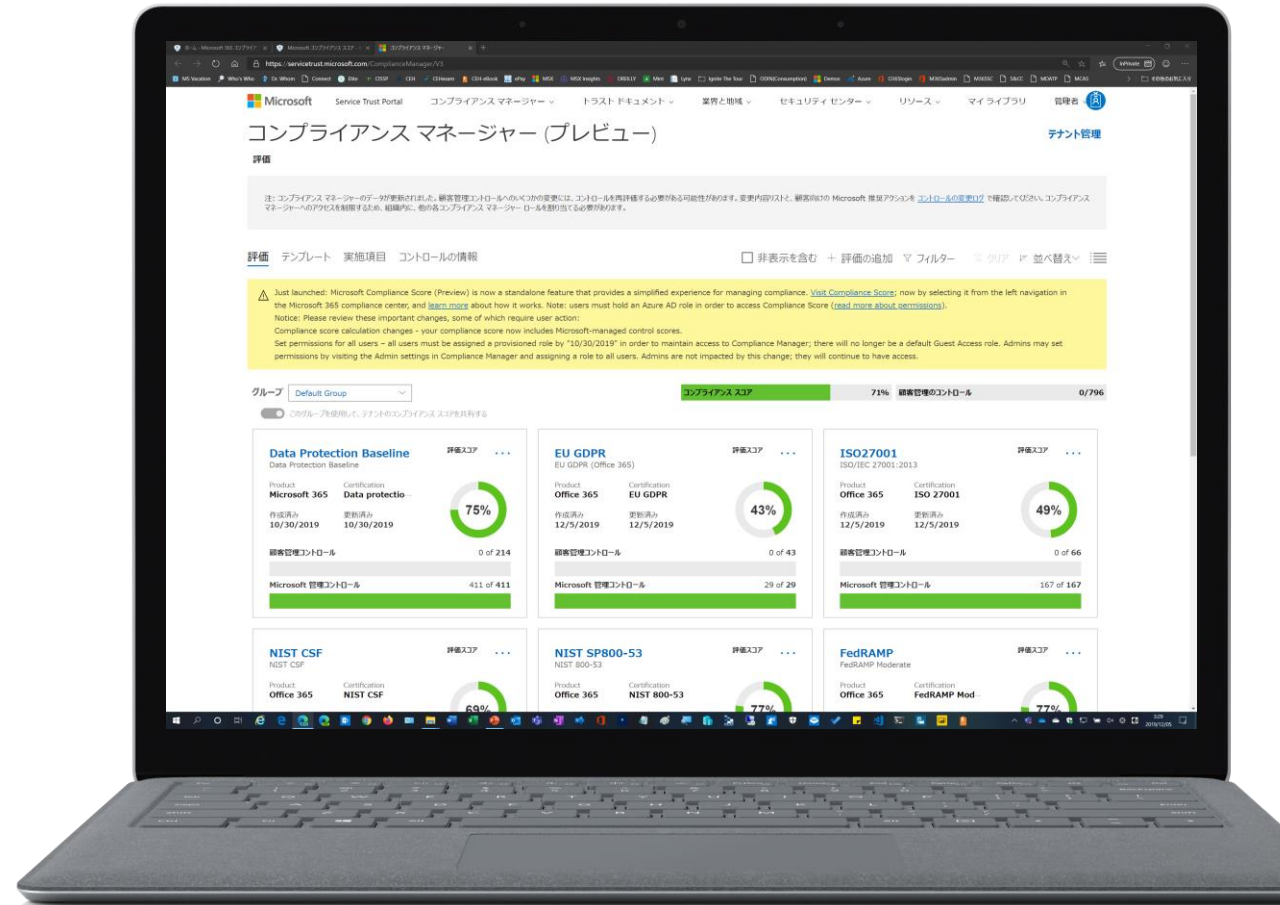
ホーム - Microsoft 365 コンプライア | Microsoft コンプライアンス スコア | コンプライアンス マネージャー

https://servicetrust.microsoft.com/ComplianceManager/V3

InPrivate

Microsoft Service Trust Portal コンプライアンス マネージャー トラスト ドキュメント 業界と地域 セキュリティ センター リソース マイ ライブラリ 管理者

コンプライアンス マネージャー (プレビュー)

テナント管理

評価

注: コンプライアンス マネージャーのデータが更新されました。顧客管理コントロールへのいくつかの変更には、コントロールを再評価する必要がある可能性があります。変更内容リストと、顧客向けの Microsoft 推奨アクションを コントロールの変更ログ で確認してください。コンプライアンス マネージャーへのアクセスを制限するため、組織内に、他の各コンプライアンス マネージャー ロールを割り当てる必要があります。

評価 テンプレート 実施項目 コントロールの情報

非表示を含む + 評価の追加 フィルター クリア 並べ替え

Just launched: Microsoft Compliance Score (Preview) is now a standalone feature that provides a simplified experience for managing compliance. Visit Compliance Score; now by selecting it from the left navigation in the Microsoft 365 compliance center, and learn more about how it works. Note: users must hold an Azure AD role in order to access Compliance Score (read more about permissions).
Notice: Please review these important changes, some of which require user action:
Compliance score calculation changes - your compliance score now includes Microsoft-managed control scores.
Set permissions for all users – all users must be assigned a provisioned role by "10/30/2019" in order to maintain access to Compliance Manager; there will no longer be a default Guest Access role. Admins may set permissions by visiting the Admin settings in Compliance Manager and assigning a role to all users. Admins are not impacted by this change; they will continue to have access.

グループ Default Group

このグループを使用して、テナントのコンプライアンス スコアを共有する

コンプライアンス スコア 71% 顧客管理のコントロール 0/796

Data Protection Baseline
Data Protection Baseline
評価スコア ...
Product Microsoft 365
Certification Data protectio...
作成済み 10/30/2019
更新済み 10/30/2019
75%
顧客管理コントロール 0 of 214
Microsoft 管理コントロール 411 of 411

EU GDPR
EU GDPR (Office 365)
評価スコア ...
Product Office 365
Certification EU GDPR
作成済み 12/5/2019
更新済み 12/5/2019
43%
顧客管理コントロール 0 of 43
Microsoft 管理コントロール 29 of 29

ISO27001
ISO/IEC 27001:2013
評価スコア ...
Product Office 365
Certification ISO 27001
作成済み 12/5/2019
更新済み 12/5/2019
49%
顧客管理コントロール 0 of 66
Microsoft 管理コントロール 167 of 167

NIST CSF
NIST CSF
評価スコア ...
Product Office 365
Certification NIST CSF
69%

NIST SP800-53
NIST 800-53
評価スコア ...
Product Office 365
Certification NIST 800-53
77%

FedRAMP
FedRAMP Moderate
評価スコア ...
Product Office 365
Certification FedRAMP Mod...
77%